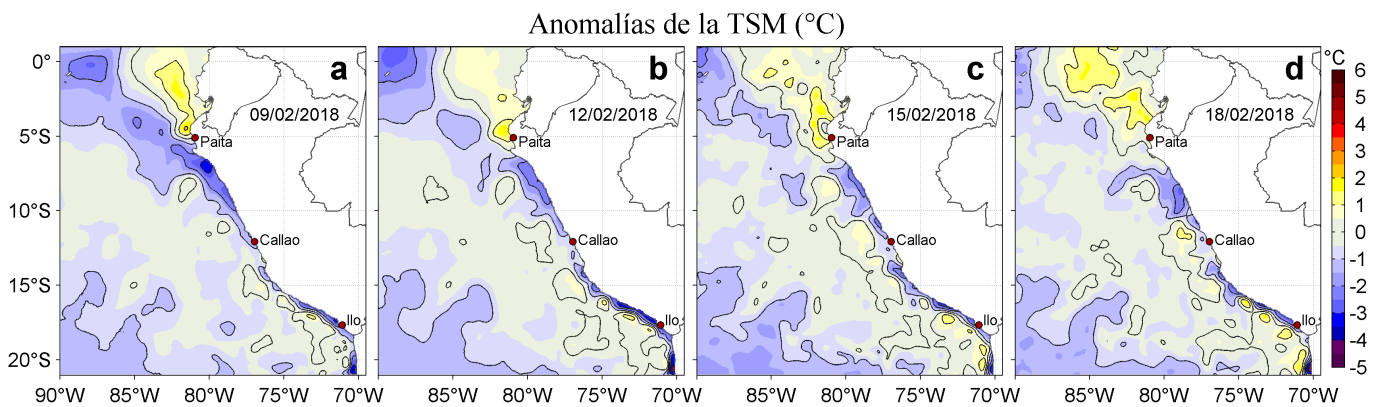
Anomalías de la TSM (°C)

0°
5°S
10°S
15°S
20°S

a
09/02/2018
Paita
Callao
Ilo
90°W 85°W 80°W 75°W 70°W

b
12/02/2018
Paita
Callao
Ilo
85°W 80°W 75°W 70°W

c
15/02/2018
Paita
Callao
Ilo
85°W 80°W 75°W 70°W

d
18/02/2018
Paita
Callao
Ilo
85°W 80°W 75°W 70°W

°C
6
5
4
3
2
1
0
-1
-2
-3
-4
-5